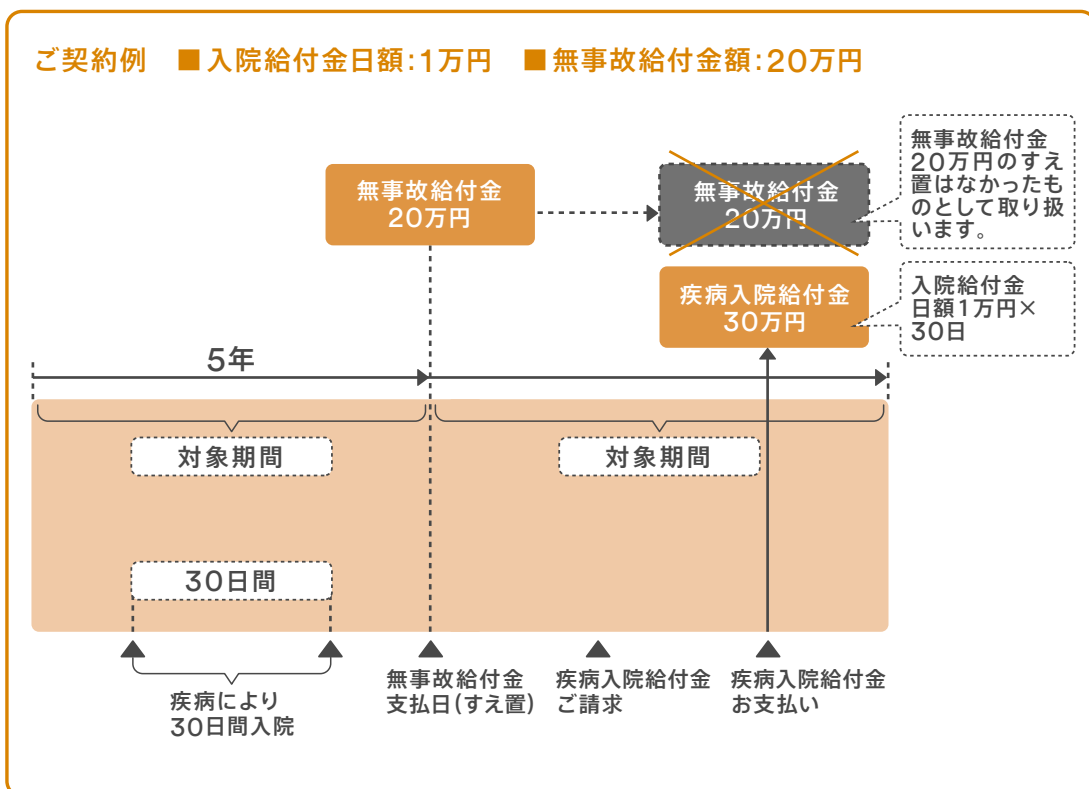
ご契約例　■入院給付金日額:1万円　■無事故給付金額:20万円

無事故給付金
20万円

無事故給付金
20万円

無事故給付金20万円のすえ置はなかったものとして取り扱います。

疾病入院給付金
30万円

入院給付金日額1万円×30日

5年

対象期間

対象期間

30日間

疾病により
30日間入院

無事故給付金
支払日(すえ置)

疾病入院給付金
ご請求

疾病入院給付金
お支払い